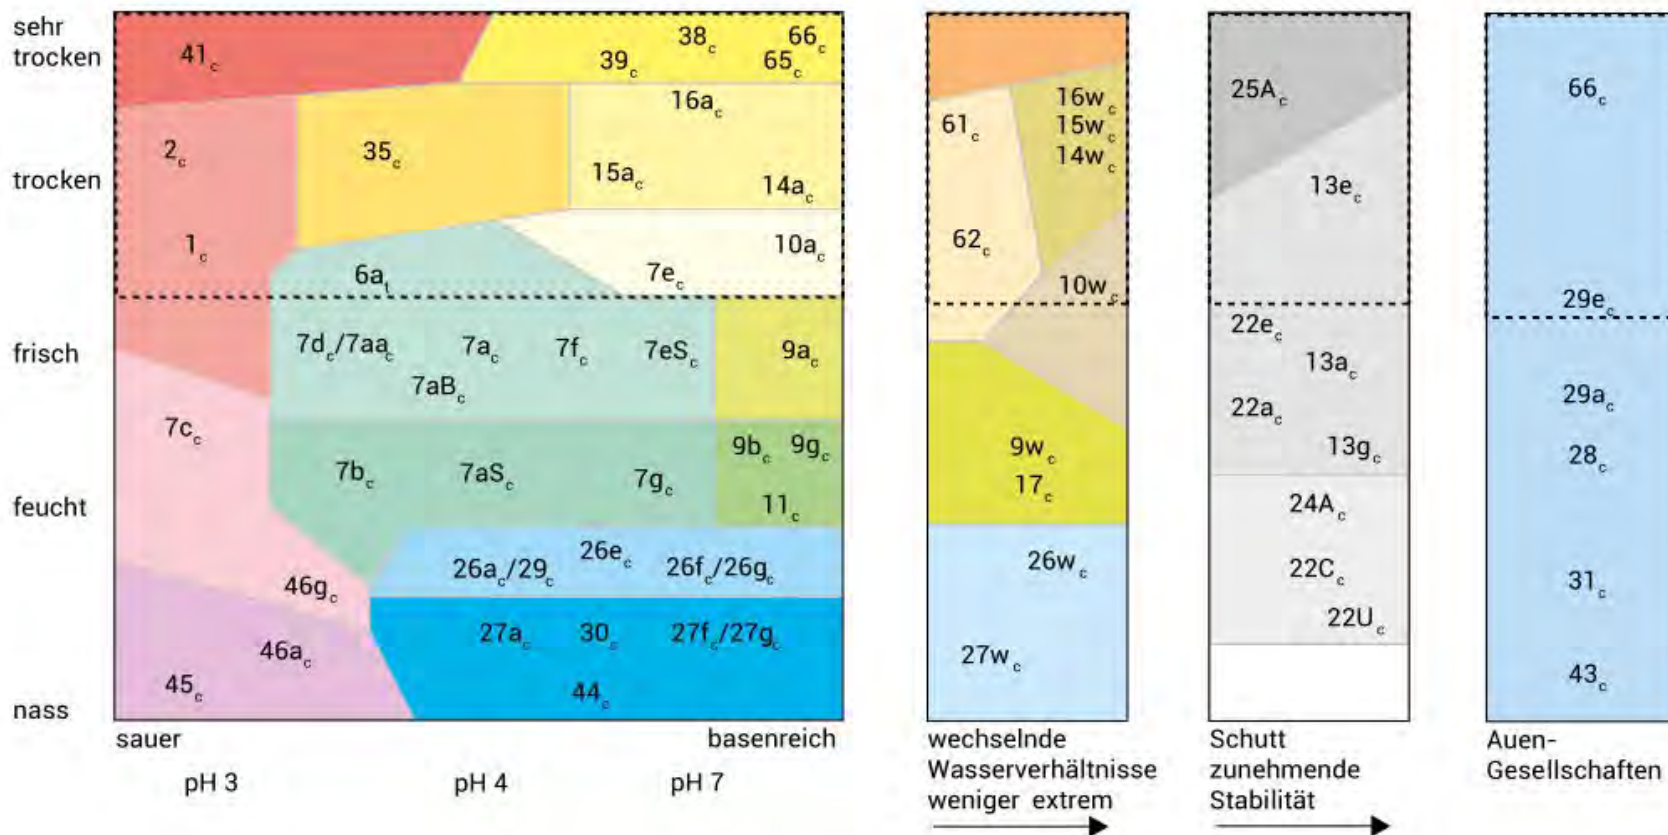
sehr trocken

trocken

frisch

feucht

nass

$41_c$ $38_c$ $66_c$ $39_c$ $65_c$

$16a_c$

$2_c$ $35_c$ $15a_c$ $14a_c$

$1_c$ $10a_c$

$6a_t$ $7e_c$

$7d_c/7aa_c$ $7a_c$ $7f_c$ $7eS_c$ $9a_c$

$7aB_c$

$7c_c$ $9b_c$ $9g_c$

$7b_c$ $7aS_c$ $7g_c$

$11_c$

$26e_c$

$26a_c/29_c$ $26f_c/26g_c$

$46g_c$

$27a_c$ $30_c$ $27f_c/27g_c$

$46a_c$

$45_c$ $44_c$

sauer basenreich

pH 3 pH 4 pH 7

$16w_c$ $15w_c$ $14w_c$

$61_c$

$62_c$

$10w_c$

$9w_c$

$17_c$

$26w_c$

$27w_c$

wechselnde Wasserverhältnisse weniger extrem

$25A_c$

$13e_c$

$22e_c$

$13a_c$

$22a_c$

$13g_c$

$24A_c$

$22C_c$

$22U_c$

Schutt zunehmende Stabilität

$66_c$

$29e_c$

$29a_c$

$28_c$

$31_c$

$43_c$

Auen-Gesellschaften